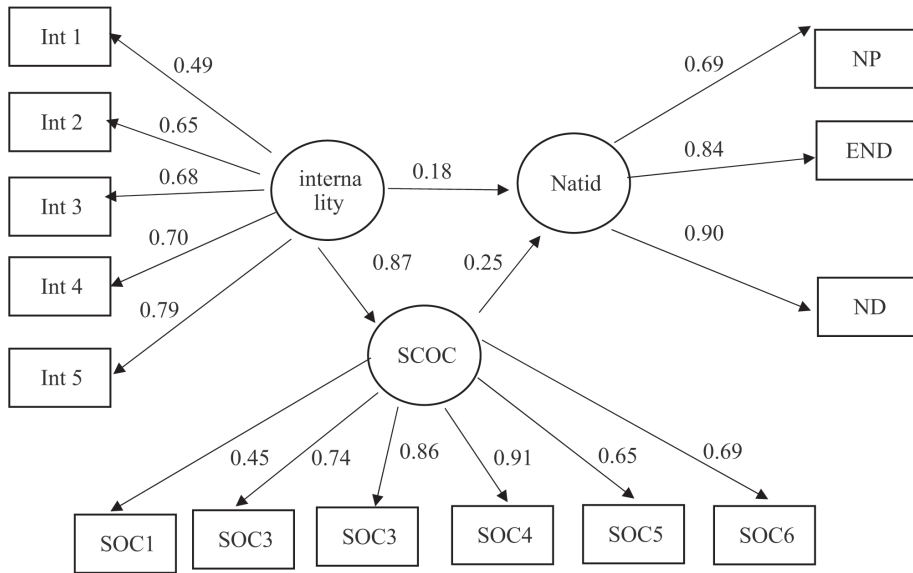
Int 1

0.49

Int 2

0.65

0.68

Int 3

0.70

Int 4

0.79

Int 5

interna lity

0.18

Natid

0.87

0.25

0.69

NP

0.84

END

0.90

ND

SCOC

0.45

0.74

0.86

0.91

0.65

0.69

SOC1

SOC3

SOC3

SOC4

SOC5

SOC6